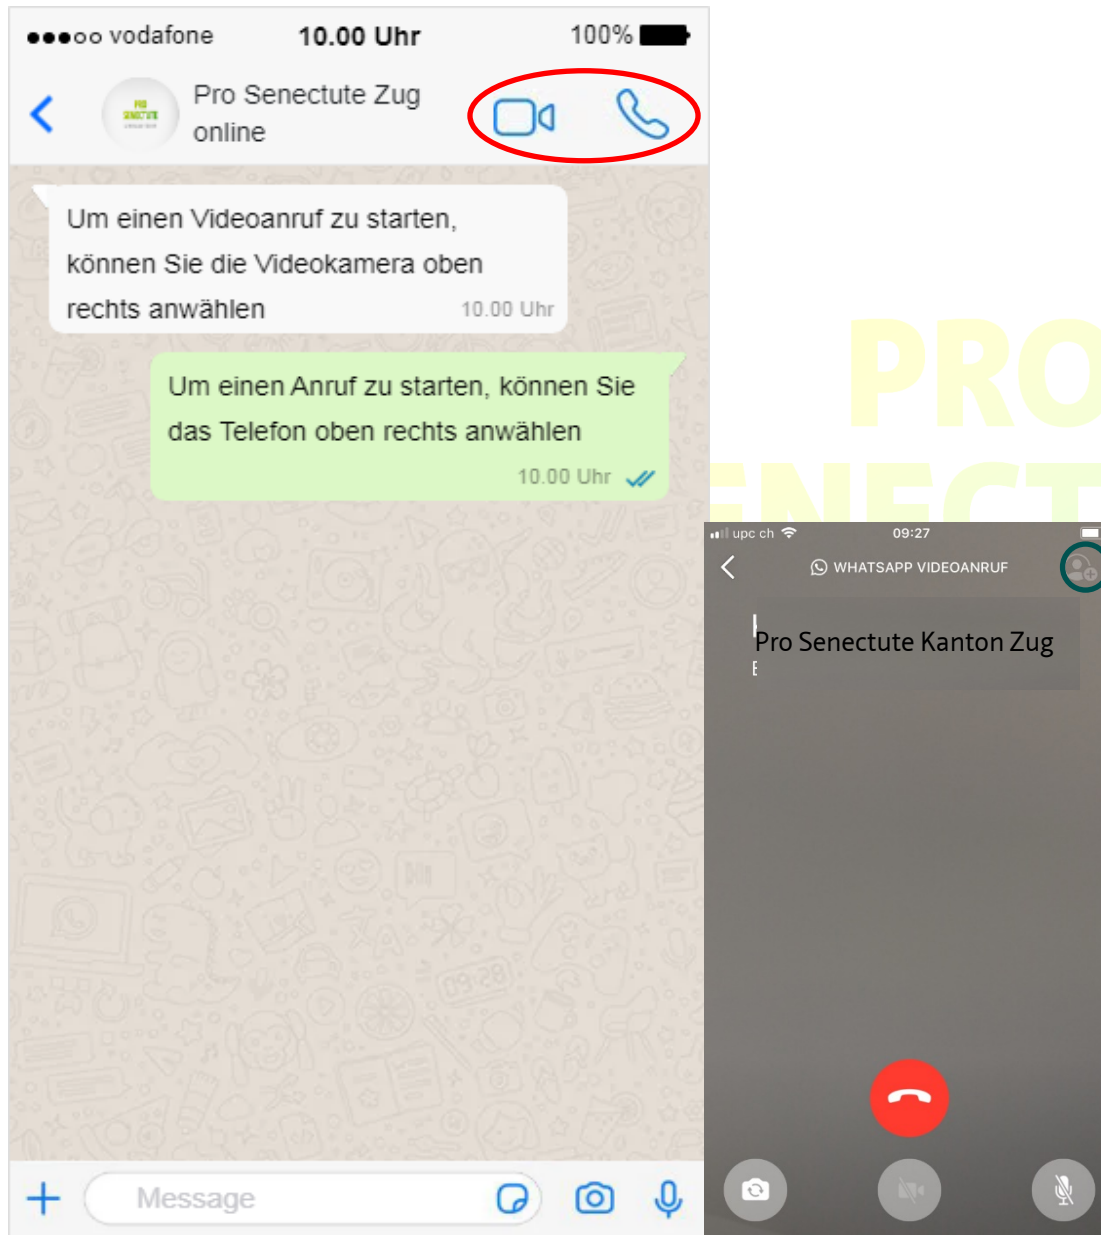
●●●○○ vodafone 10.00 Uhr 100%

Pro Senectute Zug
online

Um einen Videoanruf zu starten, können Sie die Videokamera oben rechts anwählen 10.00 Uhr

Um einen Anruf zu starten, können Sie das Telefon oben rechts anwählen 10.00 Uhr

Message

PRO
ENECT

upc ch 09:27

WHATSAPP VIDEOANRUF

Pro Senectute Kanton Zug